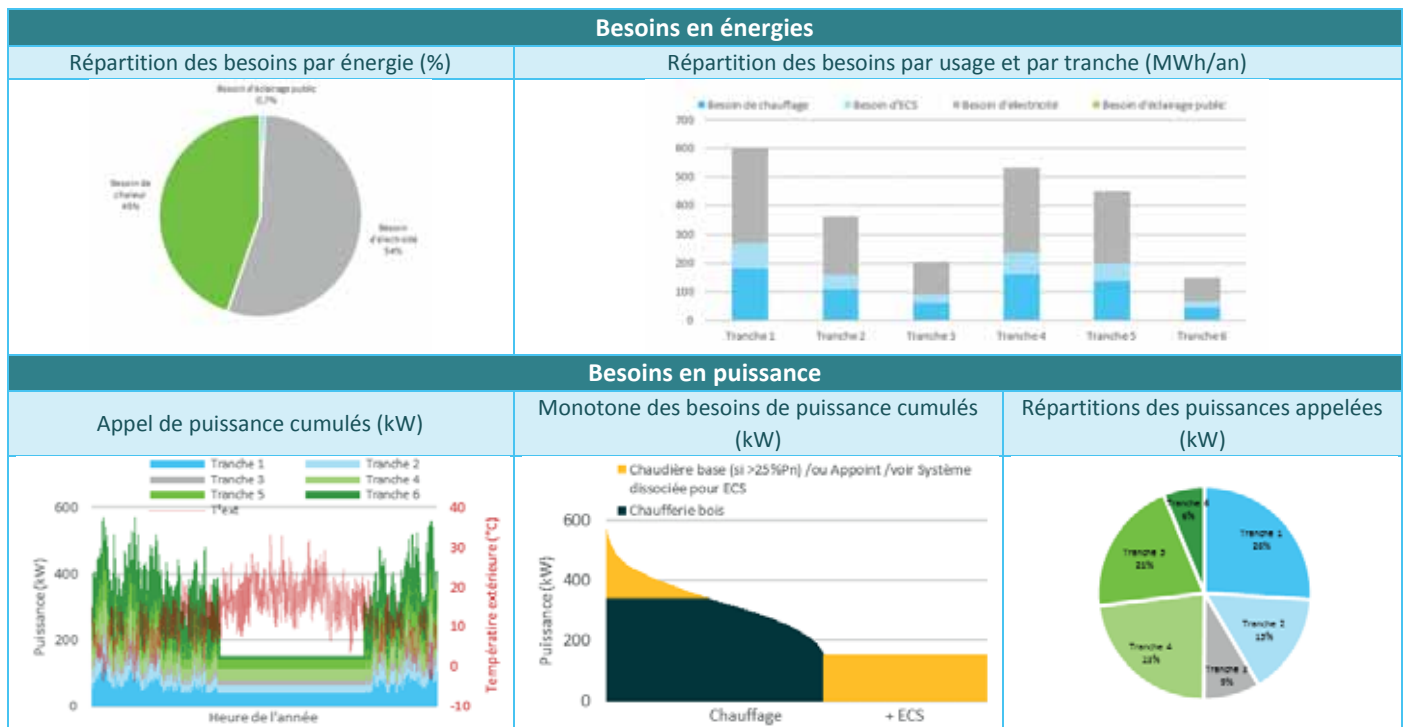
Besoins en énergies

| Répartition des besoins par énergie (%) | Répartition des besoins par usage et par tranche (MWh/an) |
|---|---|

Besoin d'éclairage public 0,7%
Besoin de chaleur 45%
Besoin d'électricité 54%

Besoin de chauffage   Besoin d'ECS   Besoin d'électricité   Besoin d'éclairage public

700
600
500
400
300
200
100
0

Tranche 1   Tranche 2   Tranche 3   Tranche 4   Tranche 5   Tranche 6

Besoins en puissance

| Appel de puissance cumulés (kW) | Monotone des besoins de puissance cumulés (kW) | Répartitions des puissances appelées (kW) |
|---|---|---|

Tranche 1   Tranche 2
Tranche 3   Tranche 4
Tranche 5   Tranche 6
T°ext

600
400
200
0
Puissance (kW)
40
30
20
10
0
-10
Température extérieure (°C)
Heure de l'année

Chaudière base (si >25%Pn) /ou Appoint /voir Système dissociee pour ECS
Chaufferie bois

600
400
200
0
Puissance (kW)
Chauffage   + ECS

Tranche 1 26%
Tranche 2 15%
Tranche 3 9%
Tranche 4 22%
Tranche 5 21%
Tranche 6 6%